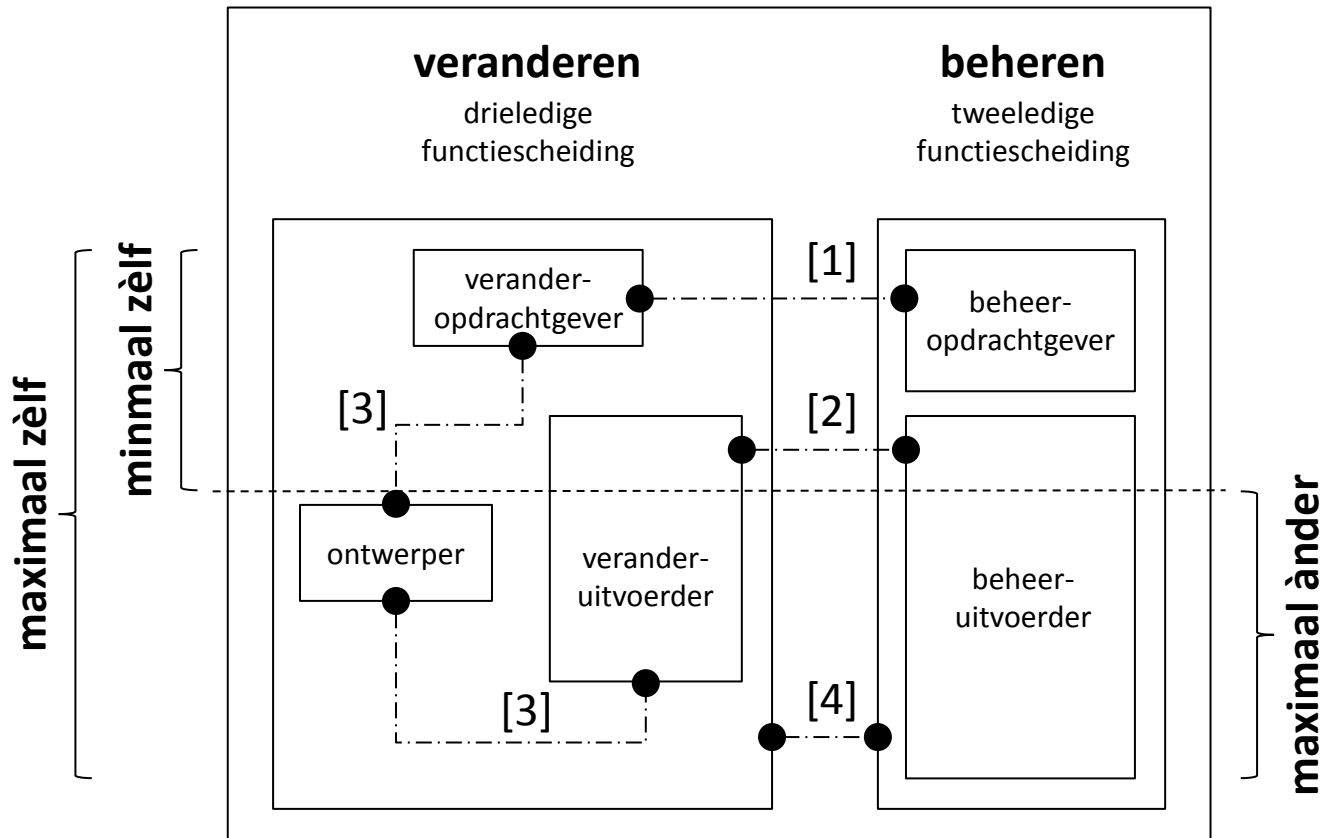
maximaal zèlf

minmaal zèlf

veranderen
drieledige functiescheiding

beheren
tweeledige functiescheiding

verander-opdrachtgever

[1]

beheer-opdrachtgever

[3]

[2]

ontwerper

verander-uitvoerder

beheer-uitvoerder

[3]

[4]

maximaal ànder